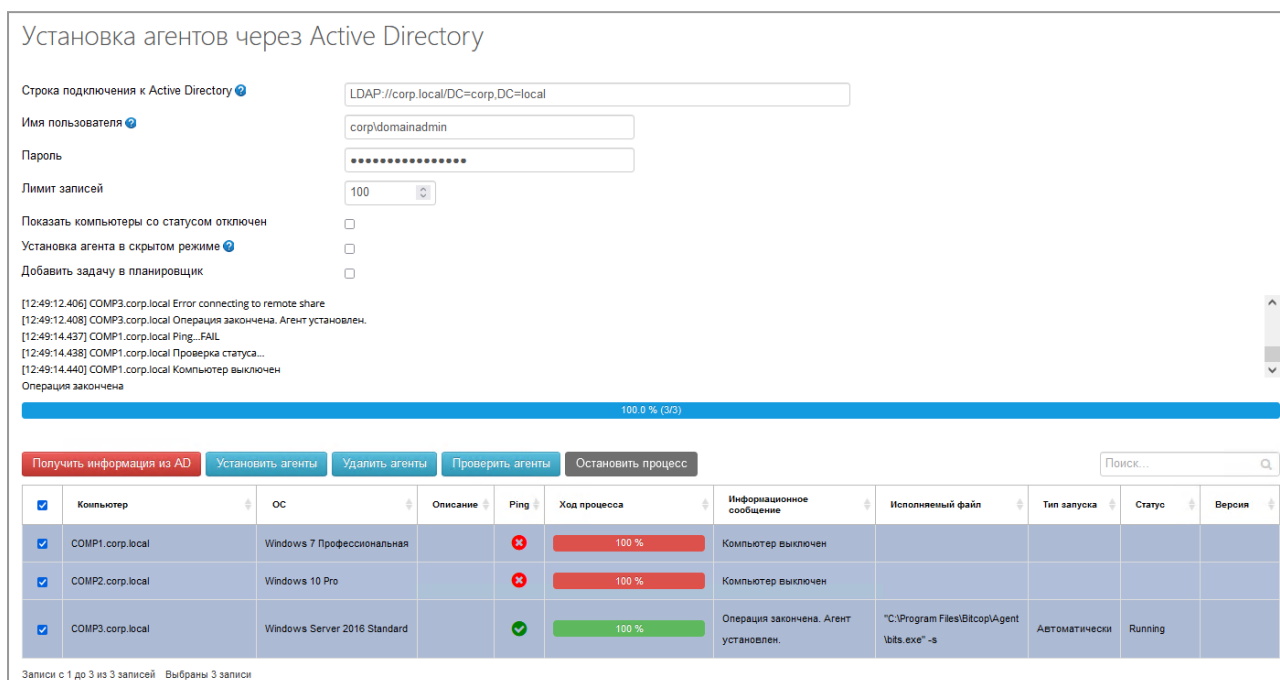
Установка агентов через Active Directory

Строка подключения к Active Directory
LDAP://corp.local/DC=corp,DC=local
Имя пользователя
corp\domainadmin
Пароль
••••••••••••••••
Лимит записей
100
Показать компьютеры со статусом отключен
Установка агента в скрытом режиме
Добавить задачу в планировщик

[12:49:12.406] COMP3.corp.local Error connecting to remote share
[12:49:12.408] COMP3.corp.local Операция закончена. Агент установлен.
[12:49:14.437] COMP1.corp.local Ping...FAIL
[12:49:14.438] COMP1.corp.local Проверка статуса...
[12:49:14.440] COMP1.corp.local Компьютер выключен
Операция закончена

100.0 % (3/3)

Получить информация из AD | Установить агенты | Удалить агенты | Проверить агенты | Остановить процесс

Поиск...

| | Компьютер | ОС | Описание | Ping | Ход процесса | Информационное сообщение | Исполняемый файл | Тип запуска | Статус | Версия |
|---|---|---|---|---|---|---|---|---|---|---|
| | COMP1.corp.local | Windows 7 Профессиональная | | | 100 % | Компьютер выключен | | | | |
| | COMP2.corp.local | Windows 10 Pro | | | 100 % | Компьютер выключен | | | | |
| | COMP3.corp.local | Windows Server 2016 Standard | | | 100 % | Операция закончена. Агент установлен. | "C:\Program Files\Bitcop\Agent\bits.exe" -s | Автоматически | Running | |

Записи с 1 до 3 из 3 записей Выбраны 3 записи